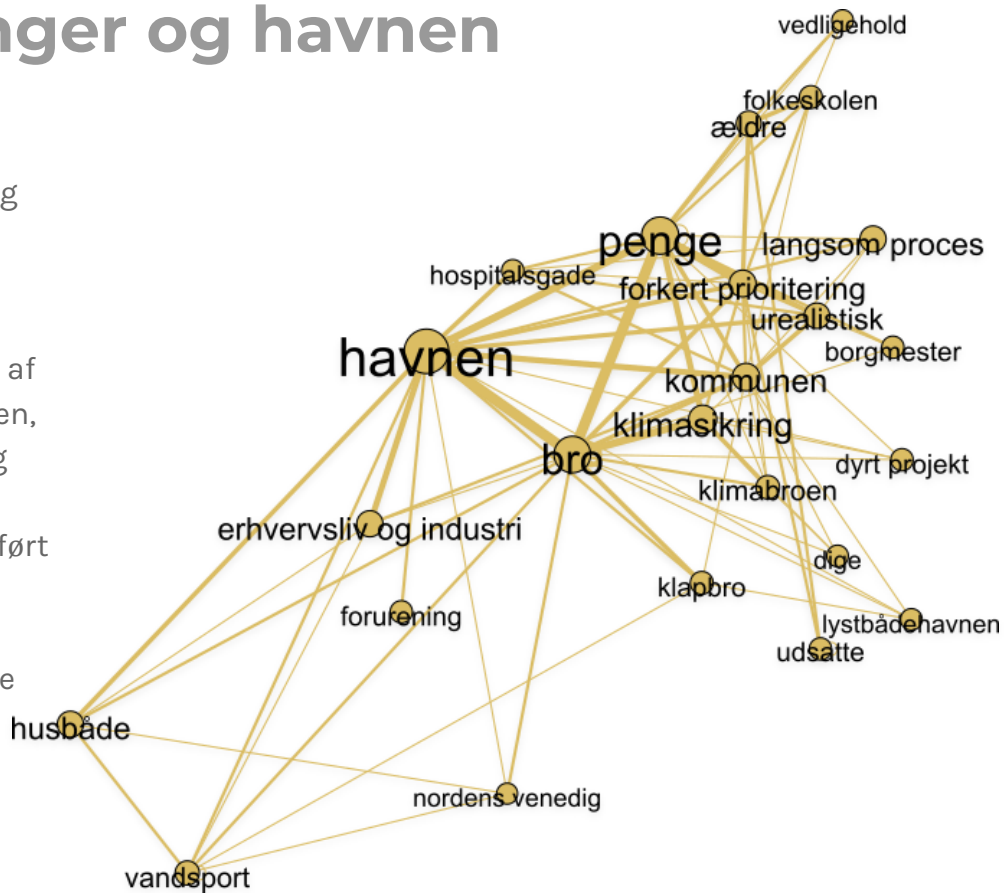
nger og havnen

g

af
en,
g

ført

e

vedligehold
folkeskolen
ældre
penge
langsom proces
hospitalsgade
forkert prioritering
urealistisk
borgmester
havnen
kommunen
klimasikring
bro
dyrt projekt
klimabroen
erhvervsliv og industri
dige
klapbro
forurening
lystbådehavnen
udsatte
husbåde
nordens venedig
vandsport